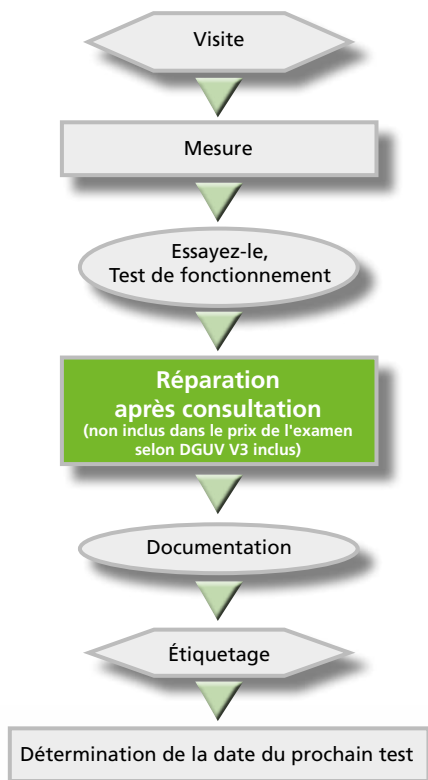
Visite

Mesure

Essayez-le,
Test de fonctionnement

Réparation
après consultation
(non inclus dans le prix de l'examen selon DGUV V3 inclus)

Documentation

Étiquetage

Détermination de la date du prochain test